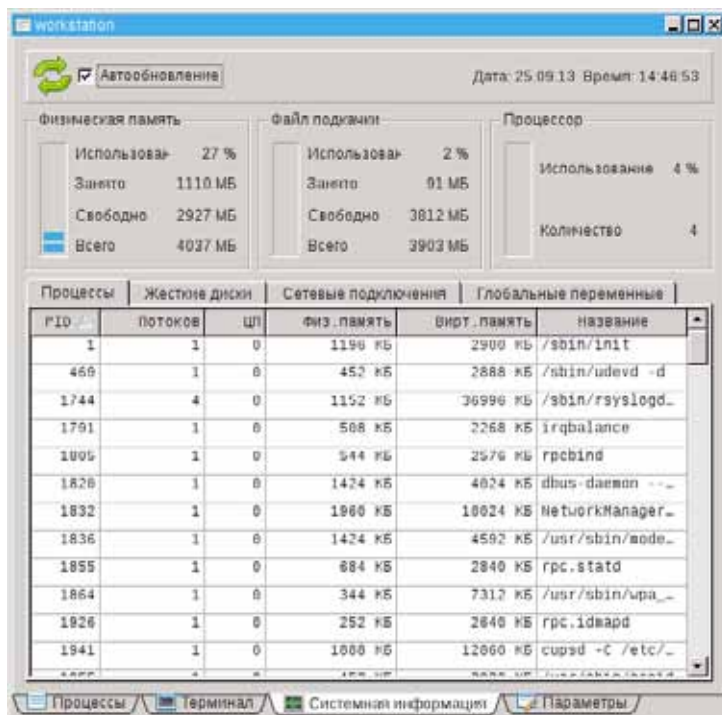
workstation

Автообновление

Дата: 25.09.13 Время: 14:46:53

Физическая память

Использован 27 %
Занято 1110 МБ
Свободно 2927 МБ
Всего 4037 МБ

Файл подкачки

Использован 2 %
Занято 91 МБ
Свободно 3812 МБ
Всего 3903 МБ

Процессор

Использование 4 %
Количество 4

Процессы | Жесткие диски | Сетевые подключения | Глобальные переменные

| PID | Потоков | ЦП | Физ.память | Вирт.память | Название |
|---|---|---|---|---|---|
| 1 | 1 | 0 | 1196 КБ | 2900 КБ | /sbin/init |
| 469 | 1 | 0 | 452 КБ | 2888 КБ | /sbin/udevd -d |
| 1744 | 4 | 0 | 1152 КБ | 36996 КБ | /sbin/rsyslogd… |
| 1791 | 1 | 0 | 508 КБ | 2268 КБ | irqbalance |
| 1805 | 1 | 0 | 544 КБ | 2576 КБ | rpcbind |
| 1828 | 1 | 0 | 1424 КБ | 4824 КБ | dbus-daemon --… |
| 1832 | 1 | 0 | 1960 КБ | 10024 КБ | NetworkManager… |
| 1836 | 1 | 0 | 1424 КБ | 4592 КБ | /usr/sbin/mode… |
| 1855 | 1 | 0 | 684 КБ | 2840 КБ | rpc.statd |
| 1864 | 1 | 0 | 344 КБ | 7312 КБ | /usr/sbin/wpa_… |
| 1926 | 1 | 0 | 252 КБ | 2640 КБ | rpc.idmapd |
| 1941 | 1 | 0 | 1088 КБ | 12060 КБ | cupsd -C /etc/… |
| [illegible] | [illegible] | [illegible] | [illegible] | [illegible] | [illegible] |

Процессы | Терминал | Системная информация | Параметры